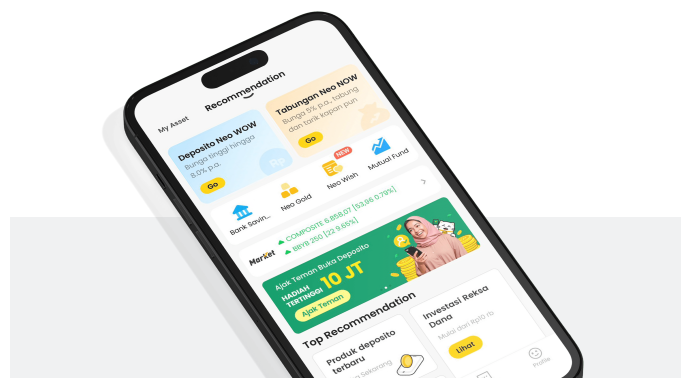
My Asset
Recommendation

Deposito Neo WOW
Bunga tinggi hingga 8.0% p.a.
Go

Tabungan Neo NOW
Bunga 5% p.a., tabung dan tarik kapan pun
Go

Bank Savin...
Neo Gold
NEW
Neo Wish
Mutual Fund

Market
COMPOSITE 6.858,07 [53,06 0.79%]
IDR19.250 [22,9 0.67%]

Ajak Teman Buka Deposito
HADIAH TERTINGGI 10 JT
Ajak Teman

Top Recommendation
Produk deposito terbaru
Investasi Reksa Dana
Mulai dari Rp10 rb
Lihat
Profile